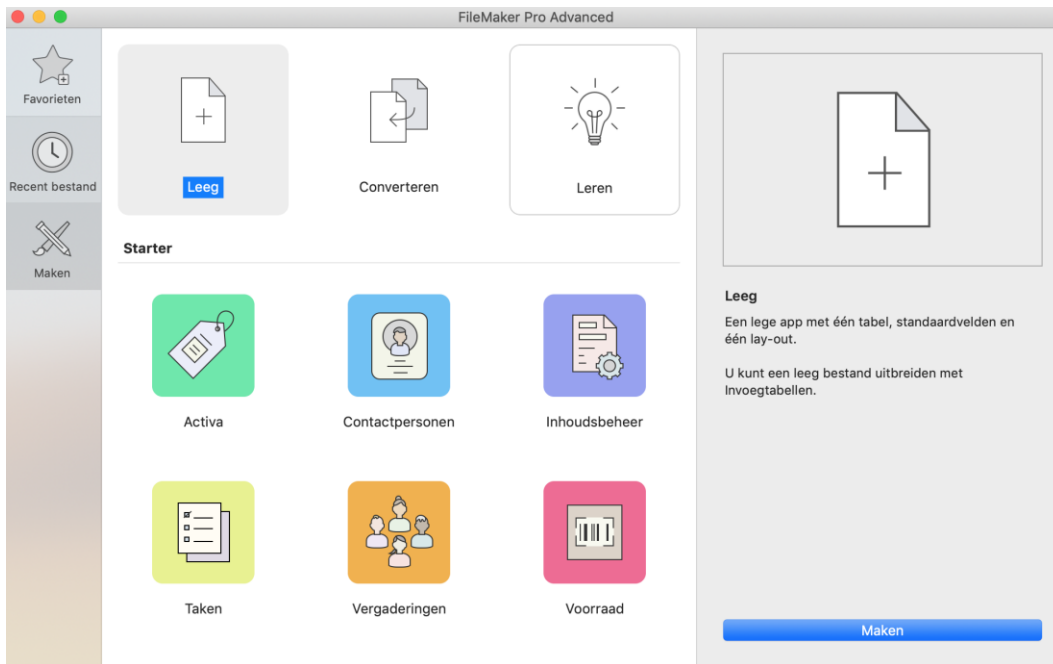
FileMaker Pro Advanced

Favorieten

Recent bestand

Maken

Leeg

Converteren

Leren

Starter

Activa

Contactpersonen

Inhoudsbeheer

Taken

Vergaderingen

Voorraad

Leeg

Een lege app met één tabel, standaardvelden en één lay-out.

U kunt een leeg bestand uitbreiden met Invoegtabellen.

Maken